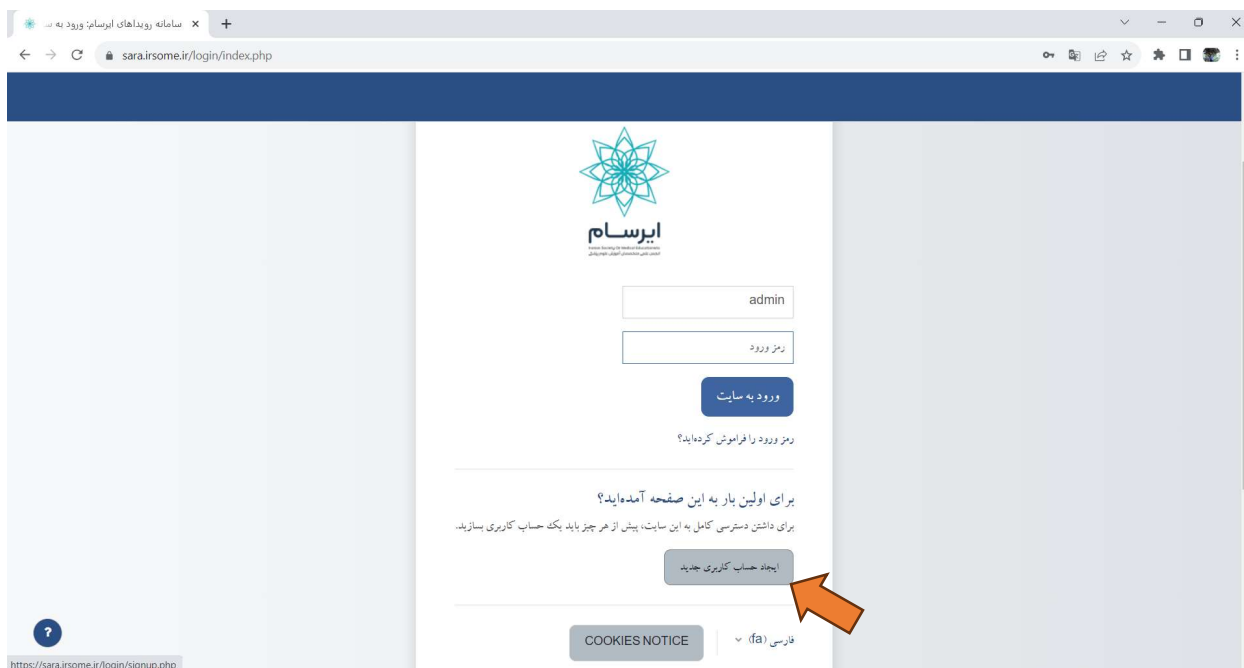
سامانه رویداهای ایرسام: ورود به س...
sara.irsome.ir/login/index.php

ایرسام
Iranian Society Of Medical Educationists
انجمن علمی متخصصان آموزش علوم پزشکی

admin
رمز ورود
ورود به سایت
رمز ورود را فراموش کرده‌اید؟

برای اولین بار به این صفحه آمده‌اید؟
برای داشتن دسترسی کامل به این سایت، پیش از هر چیز باید یک حساب کاربری بسازید.
ایجاد حساب کاربری جدید

فارسی (fa)
COOKIES NOTICE
?
https://sara.irsome.ir/login/signup.php